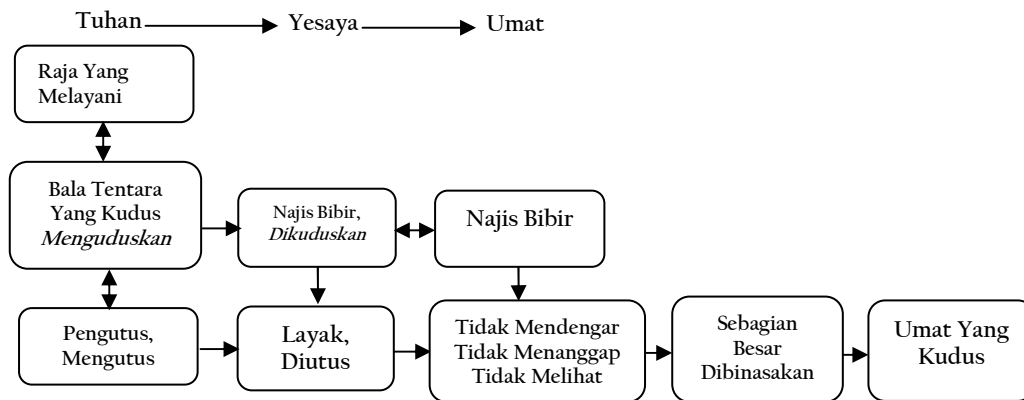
Tuhan Yesaya Umat

Raja Yang Melayani

Bala Tentara Yang Kudus *Menguduskan*

Najis Bibir, *Dikuduskan*

Najis Bibir

Pengutus, Mengutus

Layak, Diutus

Tidak Mendengar Tidak Menanggap Tidak Melihat

Sebagian Besar Dibinasakan

Umat Yang Kudus